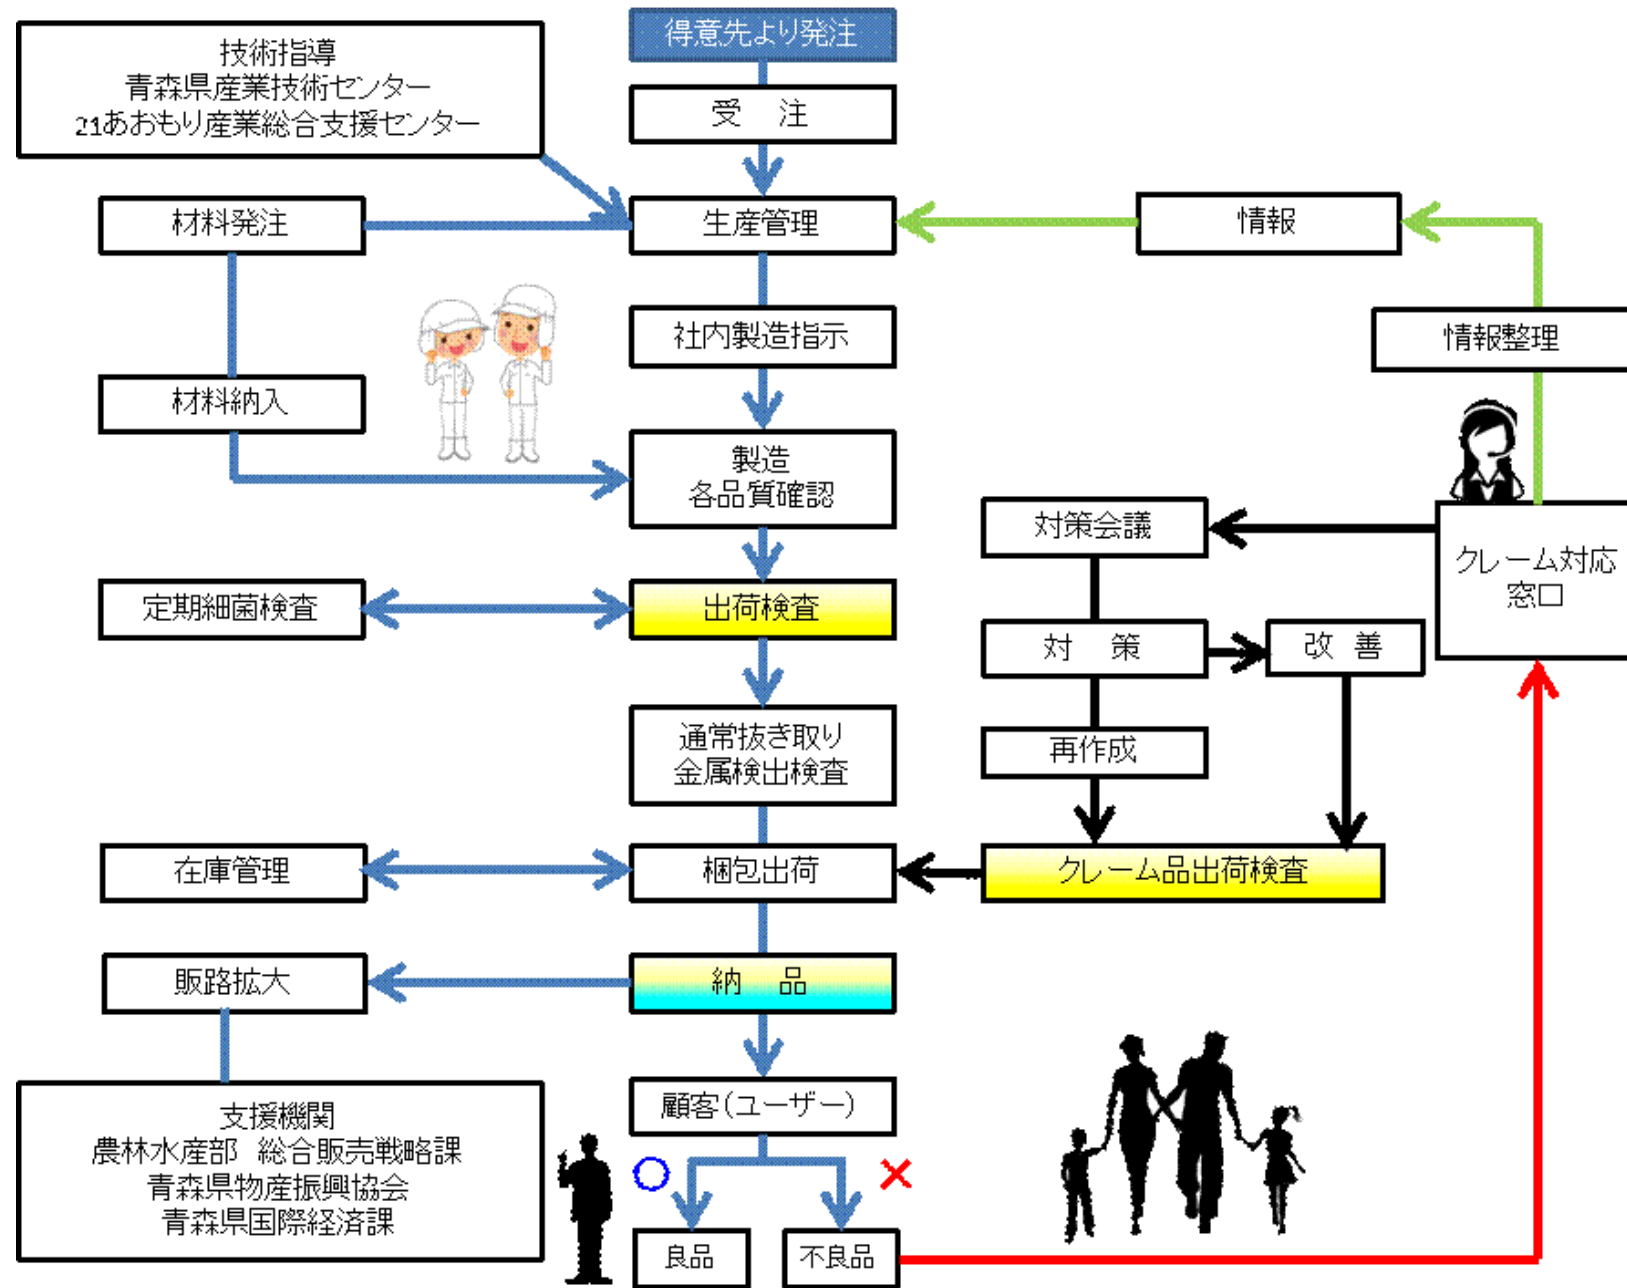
技術指導
青森県産業技術センター
21あおもり産業総合支援センター

得意先より発注

受　注

材料発注

生産管理

情報

社内製造指示

情報整理

材料納入

製造
各品質確認

対策会議

クレーム対応
窓口

定期細菌検査

出荷検査

対　策

改　善

通常抜き取り
金属検出検査

再作成

在庫管理

梱包出荷

クレーム品出荷検査

販路拡大

納　品

支援機関
農林水産部　総合販売戦略課
青森県物産振興協会
青森県国際経済課

顧客（ユーザー）

○

×

良品

不良品